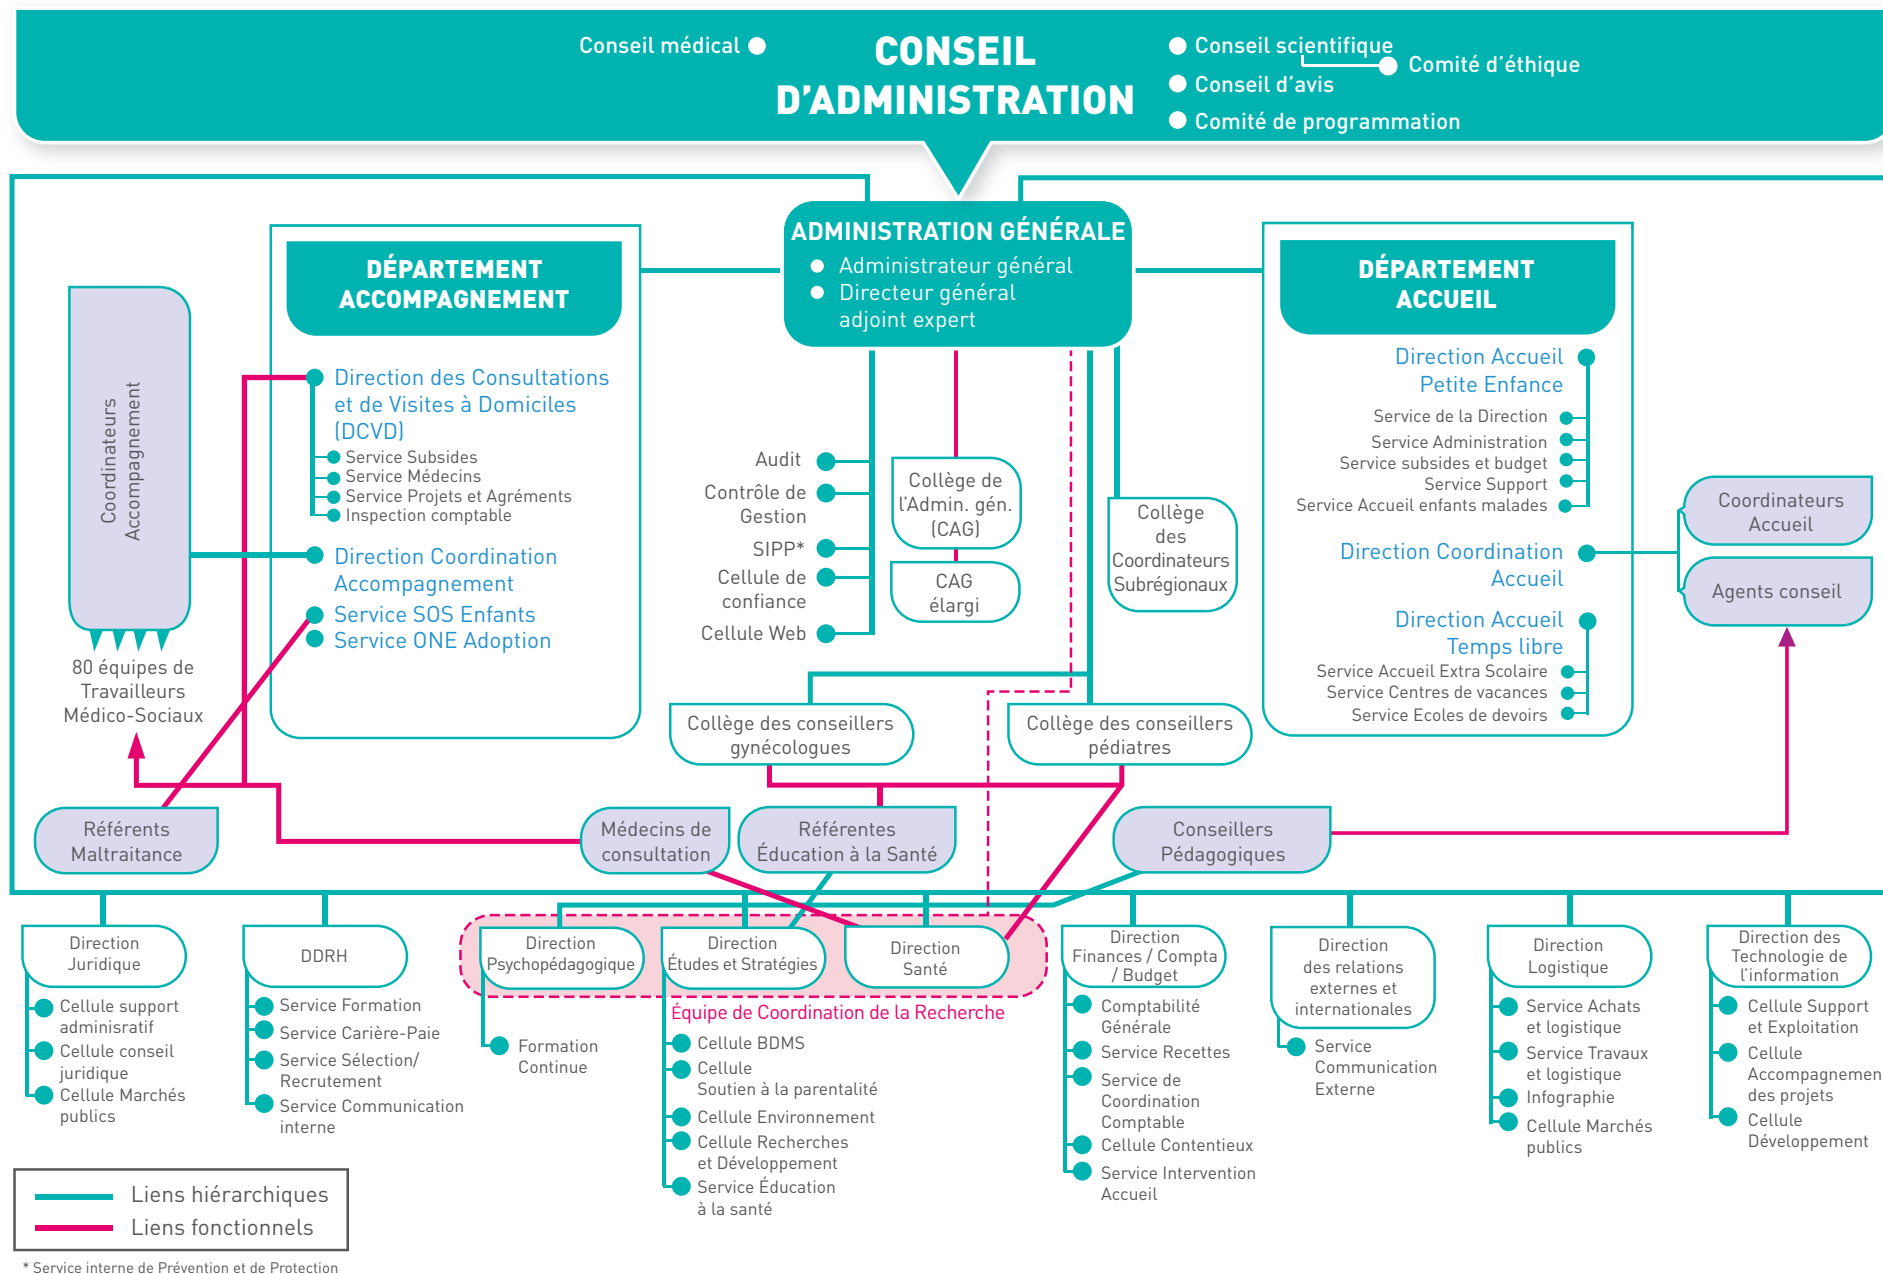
Conseil médical

CONSEIL D'ADMINISTRATION

Conseil scientifique
Comité d'éthique
Conseil d'avis
Comité de programmation

ADMINISTRATION GÉNÉRALE
Administrateur général
Directeur général adjoint expert

Coordinateurs Accompagnement

80 équipes de Travailleurs Médico-Sociaux

DÉPARTEMENT ACCOMPAGNEMENT

Direction des Consultations et de Visites à Domiciles (DCVD)
Service Subsides
Service Médecins
Service Projets et Agréments
Inspection comptable

Direction Coordination Accompagnement
Service SOS Enfants
Service ONE Adoption

Audit
Contrôle de Gestion
SIPP*
Cellule de confiance
Cellule Web

Collège de l'Admin. gén. (CAG)
CAG élargi

Collège des Coordinateurs Subrégionaux

DÉPARTEMENT ACCUEIL

Direction Accueil Petite Enfance
Service de la Direction
Service Administration
Service subsides et budget
Service Support
Service Accueil enfants malades

Direction Coordination Accueil

Direction Accueil Temps libre
Service Accueil Extra Scolaire
Service Centres de vacances
Service Ecoles de devoirs

Coordinateurs Accueil
Agents conseil

Collège des conseillers gynécologues
Collège des conseillers pédiatres

Référents Maltraitance
Médecins de consultation
Référentes Éducation à la Santé
Conseillers Pédagogiques

Direction Juridique
Cellule support adminsitratif
Cellule conseil juridique
Cellule Marchés publics

DDRH
Service Formation
Service Carrière-Paie
Service Sélection/ Recrutement
Service Communication interne

Direction Psychopédagogique
Formation Continue

Direction Études et Stratégies
Direction Santé

Équipe de Coordination de la Recherche
Cellule BDMS
Cellule Soutien à la parentalité
Cellule Environnement
Cellule Recherches et Développement
Service Éducation à la santé

Direction Finances / Compta / Budget
Comptabilité Générale
Service Recettes
Service de Coordination Comptable
Cellule Contentieux
Service Intervention Accueil

Direction des relations externes et internationales
Service Communication Externe

Direction Logistique
Service Achats et logistique
Service Travaux et logistique
Infographie
Cellule Marchés publics

Direction des Technologie de l'information
Cellule Support et Exploitation
Cellule Accompagnemen des projets
Cellule Développement

Liens hiérarchiques
Liens fonctionnels

* Service interne de Prévention et de Protection